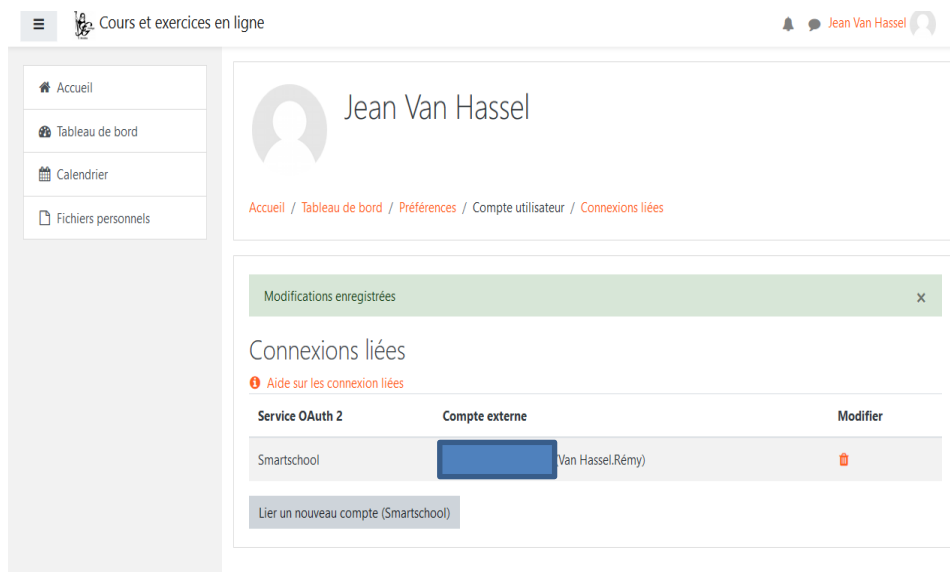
Cours et exercices en ligne

Jean Van Hassel

Accueil

Tableau de bord

Calendrier

Fichiers personnels

Jean Van Hassel

Accueil / Tableau de bord / Préférences / Compte utilisateur / Connexions liées

Modifications enregistrées ×

Connexions liées

Aide sur les connexion liées

| Service OAuth 2 | Compte externe | Modifier |
|---|---|---|
| Smartschool | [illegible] (Van Hassel.Rémy) | |

Lier un nouveau compte (Smartschool)